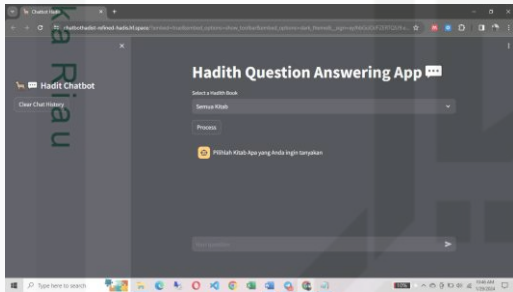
Chatbot Hadit

chatbothadist-refined-hadist.hf.space

×

Hadit Chatbot

Clear Chat History

Hadith Question Answering App

Select a Hadith Book

Semua Kitab

Process

Pilihlah Kitab Apa yang Anda ingin tanyakan

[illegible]

Type here to search

ka Riau